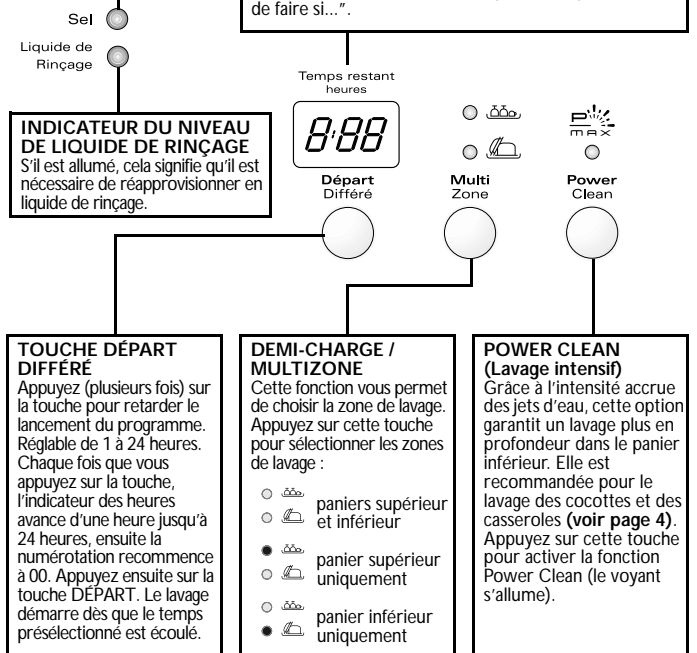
Sel

Liquide de Rinçage

de faire si...".

INDICATEUR DU NIVEAU DE LIQUIDE DE RINÇAGE
S'il est allumé, cela signifie qu'il est nécessaire de réapprovisionner en liquide de rinçage.

Temps restant heures

8:88

Départ Différé

Multi Zone

Power Clean

TOUCHE DÉPART DIFFÉRÉ
Appuyez (plusieurs fois) sur la touche pour retarder le lancement du programme. Réglable de 1 à 24 heures. Chaque fois que vous appuyez sur la touche, l'indicateur des heures avance d'une heure jusqu'à 24 heures, ensuite la numérotation recommence à 00. Appuyez ensuite sur la touche DÉPART. Le lavage démarre dès que le temps présélectionné est écoulé.

DEMI-CHARGE / MULTIZONE
Cette fonction vous permet de choisir la zone de lavage. Appuyez sur cette touche pour sélectionner les zones de lavage :

paniers supérieur et inférieur

panier supérieur uniquement

panier inférieur uniquement

POWER CLEAN (Lavage intensif)
Grâce à l'intensité accrue des jets d'eau, cette option garantit un lavage plus en profondeur dans le panier inférieur. Elle est recommandée pour le lavage des cocottes et des casseroles (voir page 4). Appuyez sur cette touche pour activer la fonction Power Clean (le voyant s'allume).